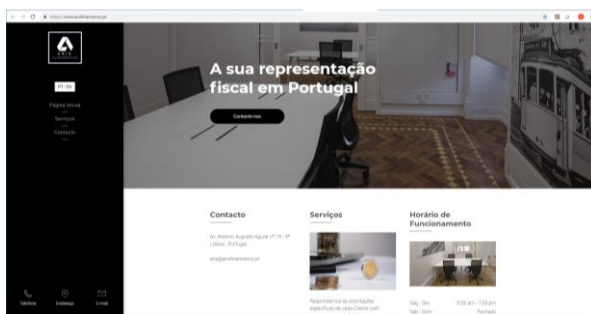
PT | EN

Página Inicial

Serviços

Contacto

A sua representação fiscal em Portugal

Contacte-nos

Contacto

Av. António Augusto Aguiar nº 19 - 4º
Lisboa - Portugal

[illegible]

Serviços

Respondemos às solicitações específicas de cada Cliente com

Horário de Funcionamento

Seg - Sex	9:00 am - 7:00 pm
Sáb - Dom	Fechado

Telefone	Endereço	E-mail